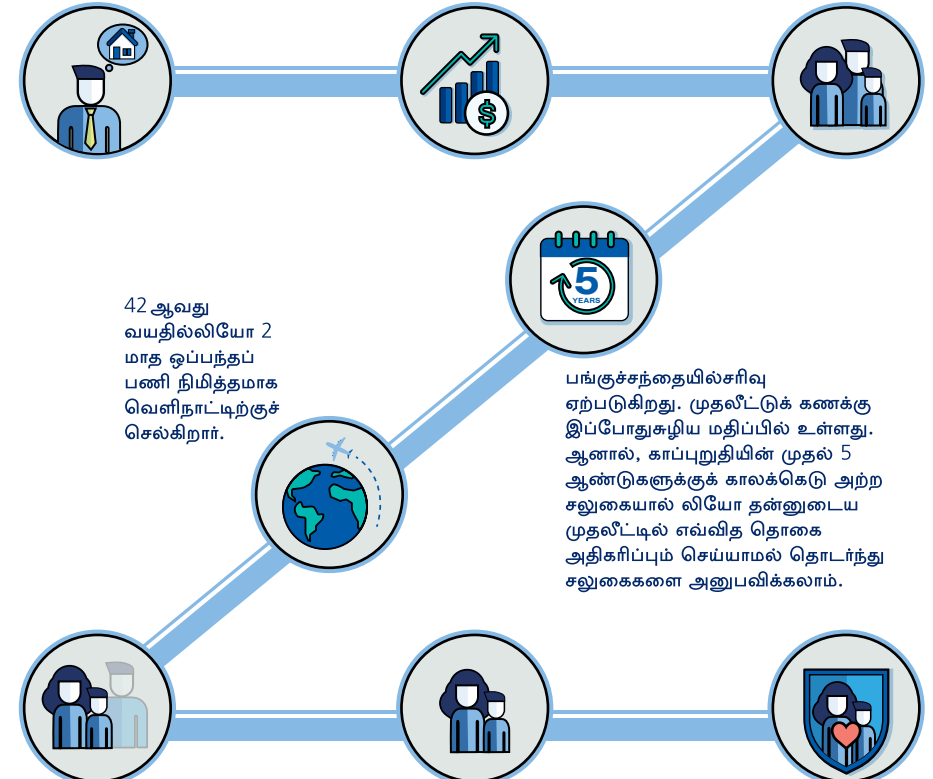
5
YEARS

42 ஆவது வயதில்லியோ 2 மாத ஒப்பந்தப் பணி நிமித்தமாக வெளிநாட்டிற்குச் செல்கிறார்.

பங்குச்சந்தையில்சரிவு ஏற்படுகிறது. முதலீட்டுக் கணக்கு இப்போதுசுழிய மதிப்பில் உள்ளது. ஆனால், காப்புறுதியின் முதல் 5 ஆண்டுகளுக்குக் காலக்கெடு அற்ற சலுகையால் லியோ தன்னுடைய முதலீட்டில் எவ்வித தொகை அதிகரிப்பும் செய்யாமல் தொடர்ந்து சலுகைகளை அனுபவிக்கலாம்.